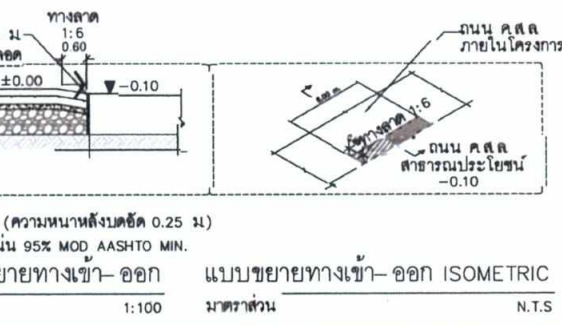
ทางลาด
1:6
0.60
ม
อด
±0.00
▼-0.10
ถนน คสล
ภายในโครงการ
1:6
ทางลาด
ถนน คสล
สาธารณประโยชน์
-0.10
(ความหนาหลังบดอัด 0.25 ม)
น่น 95% MOD AASHTO MIN.
ยายทางเข้า– ออก
1:100
แบบขยายทางเข้า– ออก ISOMETRIC
มาตราส่วน
N.T.S